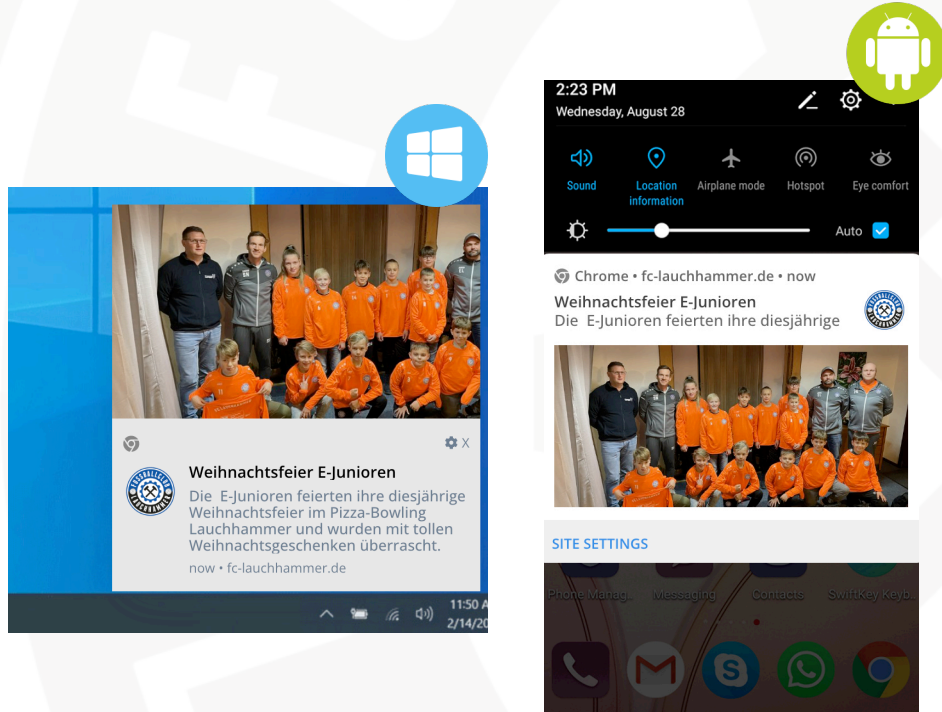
Weihnachtsfeier E-Junioren

Die E-Junioren feierten ihre diesjährige Weihnachtsfeier im Pizza-Bowling Lauchhammer und wurden mit tollen Weihnachtsgeschenken überrascht.

now • fc-lauchhammer.de

11:50 A
2/14/20

2:23 PM
Wednesday, August 28

Sound
Location information
Airplane mode
Hotspot
Eye comfort

Auto

Chrome • fc-lauchhammer.de • now
Weihnachtsfeier E-Junioren
Die E-Junioren feierten ihre diesjährige

SITE SETTINGS

Phone Manag...
Messaging
Contacts
SwiftKey Keyb...